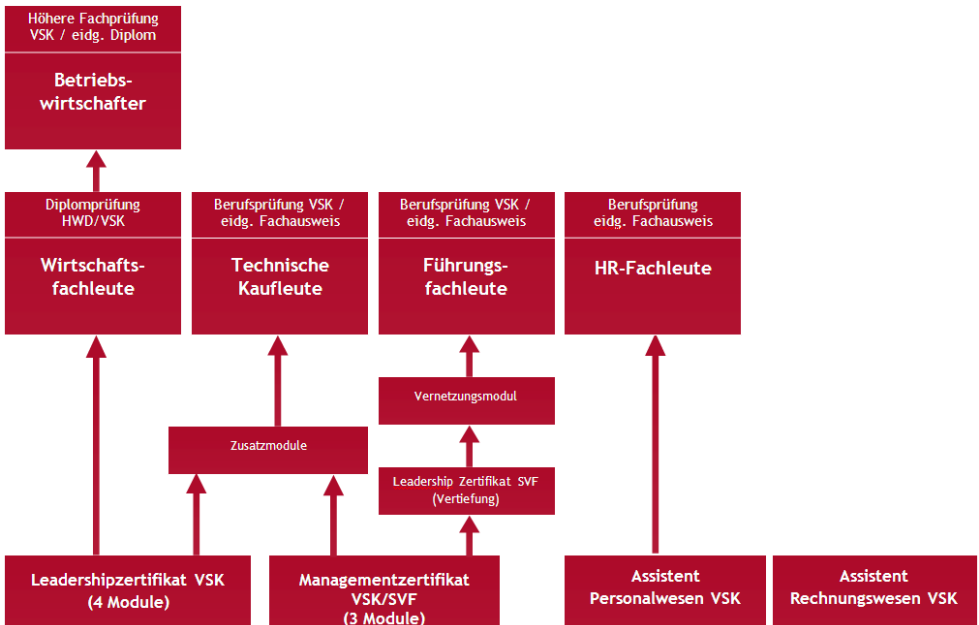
Höhere Fachprüfung VSK / eidg. Diplom

Betriebswirtschafter

Diplomprüfung HWD/VSK

Wirtschaftsfachleute

Berufsprüfung VSK / eidg. Fachausweis

Technische Kaufleute

Berufsprüfung VSK / eidg. Fachausweis

Führungsfachleute

Berufsprüfung eidg. Fachausweis

HR-Fachleute

Vernetzungsmodul

Zusatzmodule

Leadership Zertifikat SVF (Vertiefung)

Leadershipzertifikat VSK (4 Module)

Managementzertifikat VSK/SVF (3 Module)

Assistent Personalwesen VSK

Assistent Rechnungswesen VSK